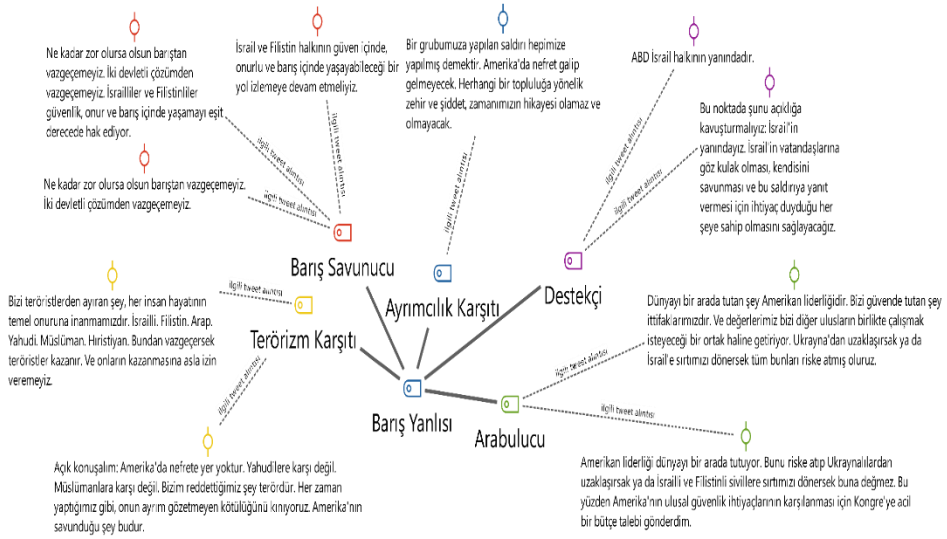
Ne kadar zor olursa olsun barıştan vazgeçemeyiz. İki devletli çözümden vazgeçemeyiz. İsrailliler ve Filistinliler güvenlik, onur ve barış içinde yaşamayı eşit derecede hak ediyor.

İsrail ve Filistin halkının güven içinde, onurlu ve barış içinde yaşayabileceği bir yol izlemeye devam etmeliyiz.

Bir grubumuza yapılan saldırı hepimize yapılmış demektir. Amerika'da nefret galip gelmeyecek. Herhangi bir topluluğa yönelik zehir ve şiddet, zamanımızın hikayesi olamaz ve olmayacak.

ABD İsrail halkının yanındadır.

Bu noktada şunu açıklığa kavuşturmalıyız: İsrail'in yanındayız. İsrail'in vatandaşlarına göz kulak olması, kendisini savunması ve bu saldırıya yanıt vermesi için ihtiyaç duyduğu her şeye sahip olmasını sağlayacağız.

Ne kadar zor olursa olsun barıştan vazgeçemeyiz. İki devletli çözümden vazgeçemeyiz.

ilgili tweet alıntısı

ilgili tweet alıntısı

ilgili tweet alıntısı

ilgili tweet alıntısı

ilgili tweet alıntısı

ilgili tweet alıntısı

Barış Savunucu

Ayrımcılık Karşıtı

Destekçi

Bizi teröristlerden ayıran şey, her insan hayatının temel onuruna inanmamızdır. İsrailli. Filistin. Arap. Yahudi. Müslüman. Hıristiyan. Bundan vazgeçersek teröristler kazanır. Ve onların kazanmasına asla izin veremeyiz.

ilgili tweet alıntısı

Terörizm Karşıtı

Dünyayı bir arada tutan şey Amerikan liderliğidir. Bizi güvende tutan şey ittifaklarımızdır. Ve değerlerimiz bizi diğer ulusların birlikte çalışmak isteyeceği bir ortak haline getiriyor. Ukrayna'dan uzaklaşırsak ya da İsrail'e sırtımızı dönersek tüm bunları riske atmış oluruz.

ilgili tweet alıntısı

ilgili tweet alıntısı

ilgili tweet alıntısı

Barış Yanlısı

Arabulucu

Açık konuşalım: Amerika'da nefrete yer yoktur. Yahudilere karşı değil. Müslümanlara karşı değil. Bizim reddettiğimiz şey terördür. Her zaman yaptığımız gibi, onun ayrım gözetmeyen kötülüğünü kınıyoruz. Amerika'nın savunduğu şey budur.

Amerikan liderliği dünyayı bir arada tutuyor. Bunu riske atıp Ukraynalılardan uzaklaşırsak ya da İsrailli ve Filistinli sivillere sırtımızı dönersek buna değmez. Bu yüzden Amerika'nın ulusal güvenlik ihtiyaçlarının karşılanması için Kongre'ye acil bir bütçe talebi gönderdim.